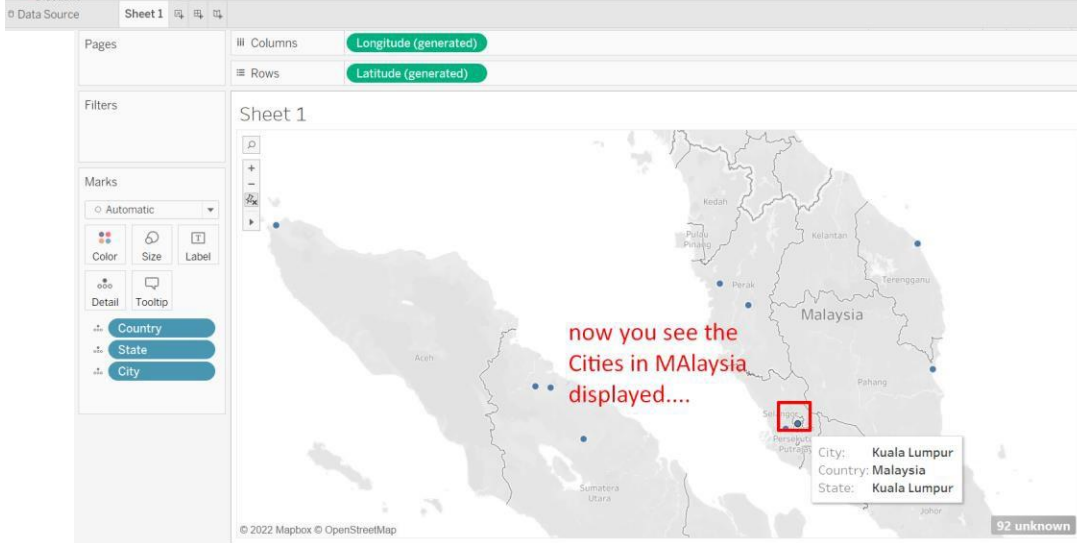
Data Source Sheet 1

Pages

Columns Longitude (generated)

Rows Latitude (generated)

Filters

Sheet 1

Marks

Automatic

Color Size Label

Detail Tooltip

Country

State

City

Kedah

Pulau Pinang

Kelantan

Perak

Terengganu

Malaysia

Aceh

Pahang

now you see the Cities in MAlaysia displayed....

Selangor

Persekutuan Putrajaya

City: Kuala Lumpur
Country: Malaysia
State: Kuala Lumpur

Sumatera Utara

Johor

© 2022 Mapbox © OpenStreetMap

92 unknown